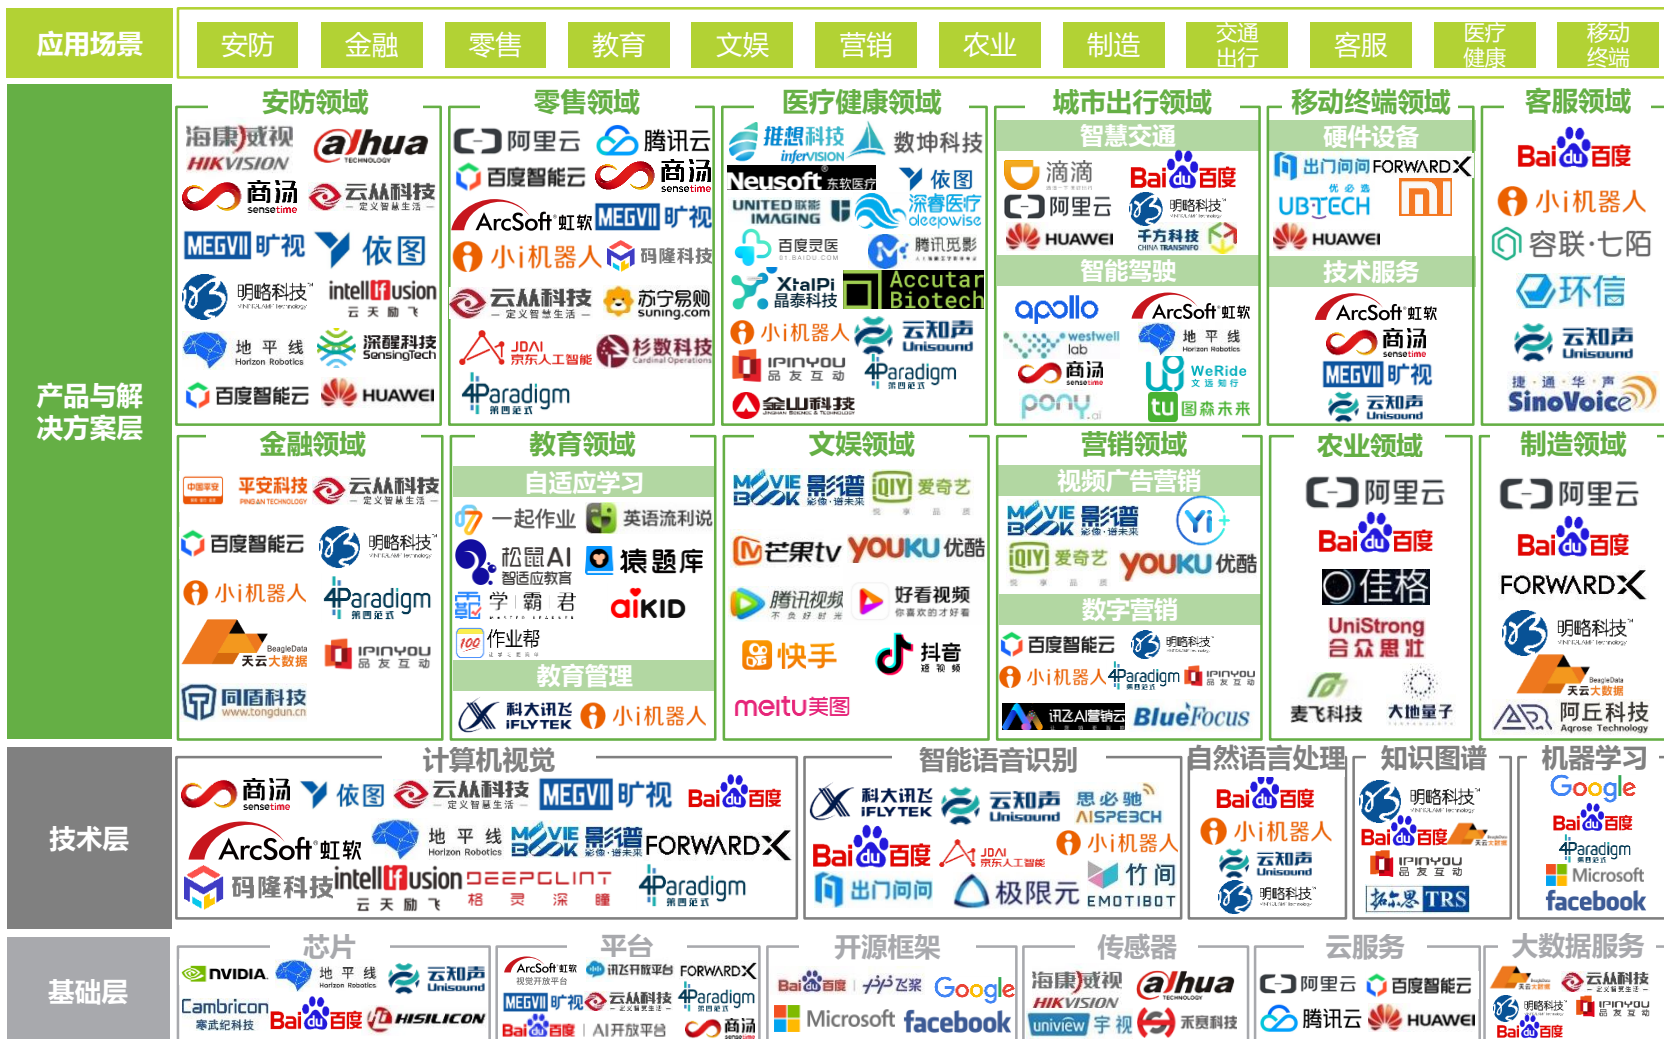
应用场景

安防 金融 零售 教育 文娱 营销 农业 制造 交通出行 客服 医疗健康 移动终端

产品与解决方案层

安防领域
海康威视 HIKVISION alhua TECHNOLOGY 商汤 sensetime 云从科技 MEGVII 旷视 依图 明略科技 intellifusion 云天励飞 地平线 Horizon Robotics 深醒科技 SensingTech 百度智能云 HUAWEI

零售领域
阿里云 腾讯云 百度智能云 商汤 sensetime ArcSoft 虹软 MEGVII 旷视 小i机器人 码隆科技 云从科技 苏宁易购 suning.com JDAI 京东人工智能 杉数科技 Cardinal Operations 4Paradigm 第四范式

医疗健康领域
推想科技 infervision 数坤科技 Neusoft 东软医疗 依图 UNITED IMAGING 联影 深睿医疗 deepwise 百度灵医 腾讯觅影 XtalPi 晶泰科技 Accutar Biotech 小i机器人 云知声 Unisound PINYOU 品友互动 4Paradigm 第四范式 金山科技

城市出行领域
智慧交通
滴滴 Baidu百度 阿里云 明略科技 HUAWEI 千方科技
智能驾驶
apollo ArcSoft 虹软 westwell lab 地平线 Horizon Robotics 商汤 sensetime WeRide 文远知行 pony.ai tu 图森未来

移动终端领域
硬件设备
出门问问 FORWARDX UBTECH 优必选 mi HUAWEI
技术服务
ArcSoft 虹软 商汤 sensetime MEGVII 旷视 云知声 Unisound

客服领域
Baidu百度 小i机器人 容联·七陌 环信 云知声 Unisound 捷通华声 SinoVoice

金融领域
中国平安 平安科技 PINGAN TECHNOLOGY 云从科技 百度智能云 明略科技 小i机器人 4Paradigm 第四范式 BeagleData 天云大数据 PINYOU 品友互动 同盾科技 www.tongdun.cn

教育领域
自适应学习
一起作业 英语流利说 松鼠AI 智适应教育 猿题库 学霸君 aiKID 作业帮
教育管理
科大讯飞 iFLYTEK 小i机器人

文娱领域
MOVIEBOOK 影谱 iQIYI 爱奇艺 芒果tv YOUKU 优酷 腾讯视频 好看视频 快手 抖音 meitu美图

营销领域
视频广告营销
MOVIEBOOK 影谱 Yi+ iQIYI 爱奇艺 YOUKU 优酷
数字营销
百度智能云 明略科技 小i机器人 4Paradigm 第四范式 PINYOU 品友互动 讯飞AI营销云 BlueFocus

农业领域
阿里云 Baidu百度 佳格 UniStrong 合众思壮 麦飞科技 大地量子

制造领域
阿里云 Baidu百度 FORWARDX 明略科技 BeagleData 天云大数据 阿丘科技 Aqrose Technology

技术层

计算机视觉
商汤 sensetime 依图 云从科技 MEGVII 旷视 Baidu百度 ArcSoft 虹软 地平线 Horizon Robotics MOVIEBOOK 影谱 FORWARDX 码隆科技 intellifusion 云天励飞 DEEPGLINT 格灵深瞳 4Paradigm 第四范式

智能语音识别
科大讯飞 iFLYTEK 云知声 Unisound 思必驰 AISPEECH Baidu百度 JDAI 京东人工智能 小i机器人 出门问问 极限元 竹间 EMOTIBOT

自然语言处理
Baidu百度 小i机器人 云知声 Unisound 明略科技

知识图谱
明略科技 Baidu百度 天云大数据 PINYOU 品友互动 拓尔思 TRS

机器学习
Google Baidu百度 4Paradigm 第四范式 Microsoft facebook

基础层

芯片
NVIDIA 地平线 Horizon Robotics 云知声 Unisound Cambricon 寒武纪科技 Baidu百度 HISILICON

平台
ArcSoft 虹软 视觉开放平台 讯飞开放平台 FORWARDX MEGVII 旷视 云从科技 4Paradigm 第四范式 Baidu百度 | AI开放平台 商汤

开源框架
Baidu百度 飞桨 Google Microsoft facebook

传感器
海康威视 HIKVISION alhua TECHNOLOGY uniview 宇视 禾赛科技

云服务
阿里云 百度智能云 腾讯云 HUAWEI

大数据服务
天云大数据 云从科技 明略科技 PINYOU 品友互动 Baidu百度